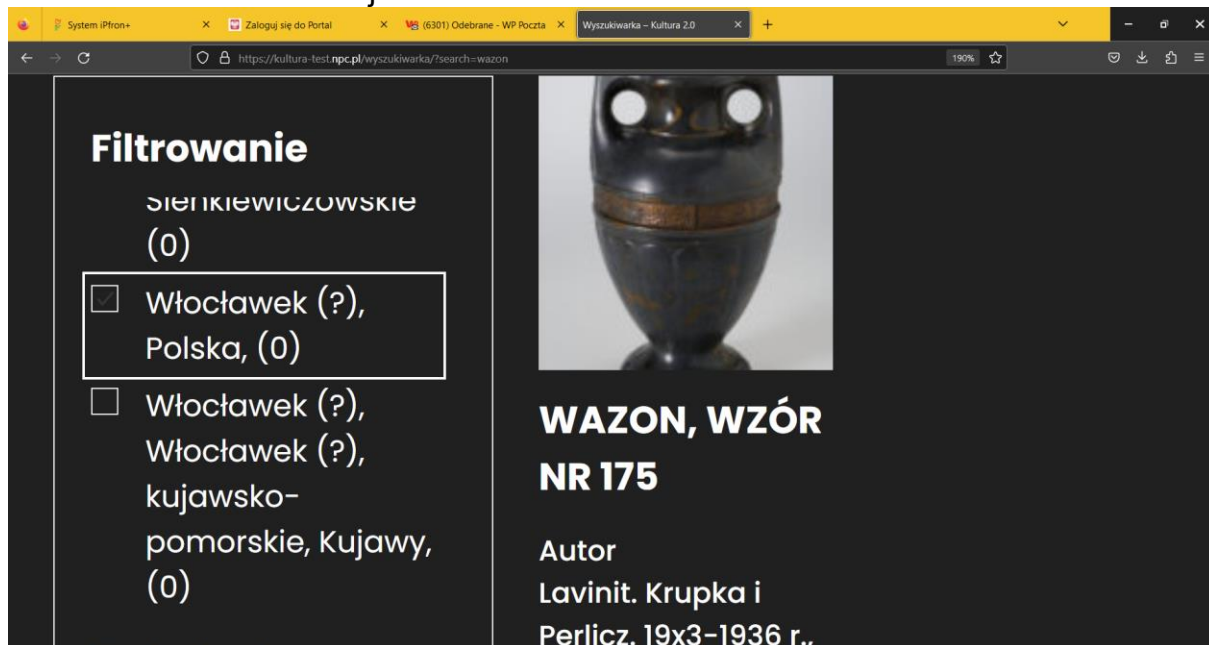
System iPfron+
Zaloguj się do Portal
(6301) Odebrane - WP Poczta
Wyszukiwarka – Kultura 2.0
https://kultura-test.npc.pl/wyszukiwarka/?search=wazon
190%

Filtrowanie
Sienkiewiczowskie (0)
Włocławek (?), Polska, (0)
Włocławek (?), Włocławek (?), kujawsko-pomorskie, Kujawy, (0)

WAZON, WZÓR NR 175

Autor
Lavinit. Krupka i Perlicz. 19x3-1936 r.,